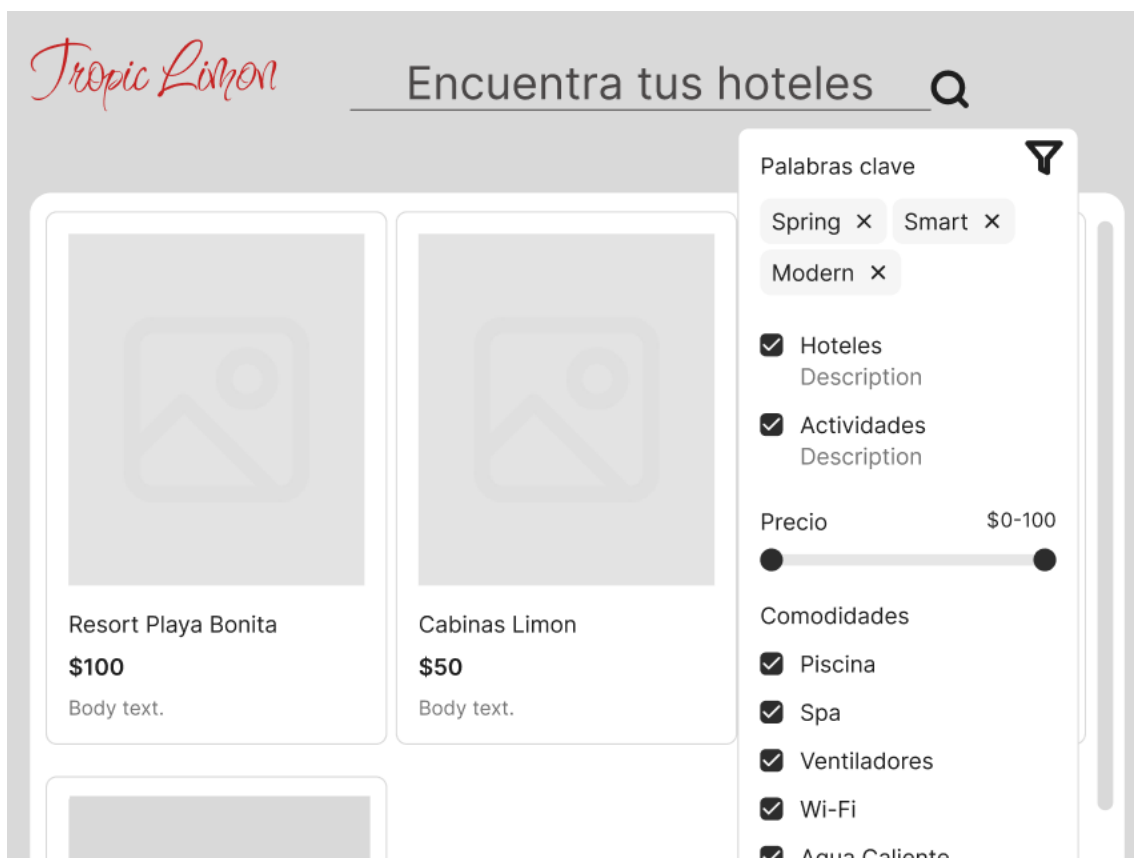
Tropic Limon

Encuentra tus hoteles

Resort Playa Bonita
$100
Body text.

Cabinas Limon
$50
Body text.

Palabras clave

Spring ×
Smart ×
Modern ×

Hoteles
Description

Actividades
Description

Precio
$0-100

Comodidades
Piscina
Spa
Ventiladores
Wi-Fi
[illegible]